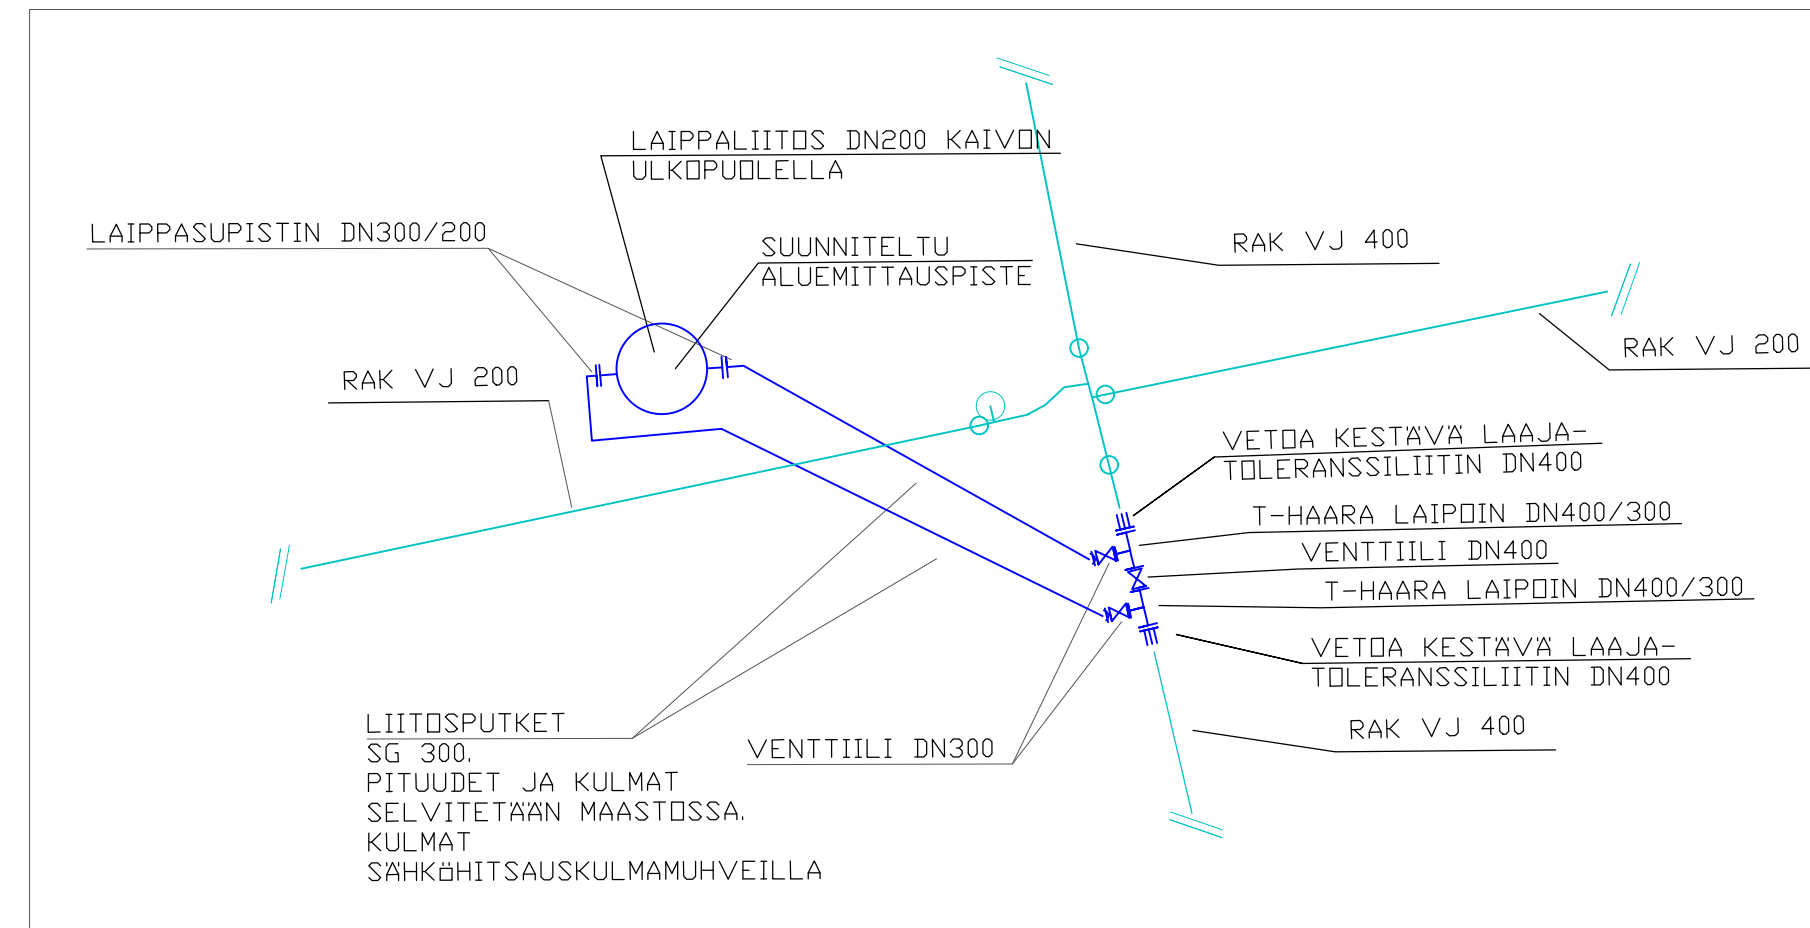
LAIPPALIITOS DN200 KAIVON ULKOPUOLELLA

LAIPPASUPISTIN DN300/200

SUUNNITELTU ALUEMITTAUSPISTE

RAK VJ 400

RAK VJ 200

RAK VJ 200

VETOA KESTÄVÄ LAAJA-TOLERANSSILIITIN DN400

T-HAARA LAIPOIN DN400/300

VENTTIILI DN400

T-HAARA LAIPOIN DN400/300

VETOA KESTÄVÄ LAAJA-TOLERANSSILIITIN DN400

LIITOSPUTKET
SG 300.
PITUUDET JA KULMAT
SELVITETÄÄN MAASTOSSA.
KULMAT
SÄHKöHITSAUSKULMAMUHVEILLA

VENTTIILI DN300

RAK VJ 400